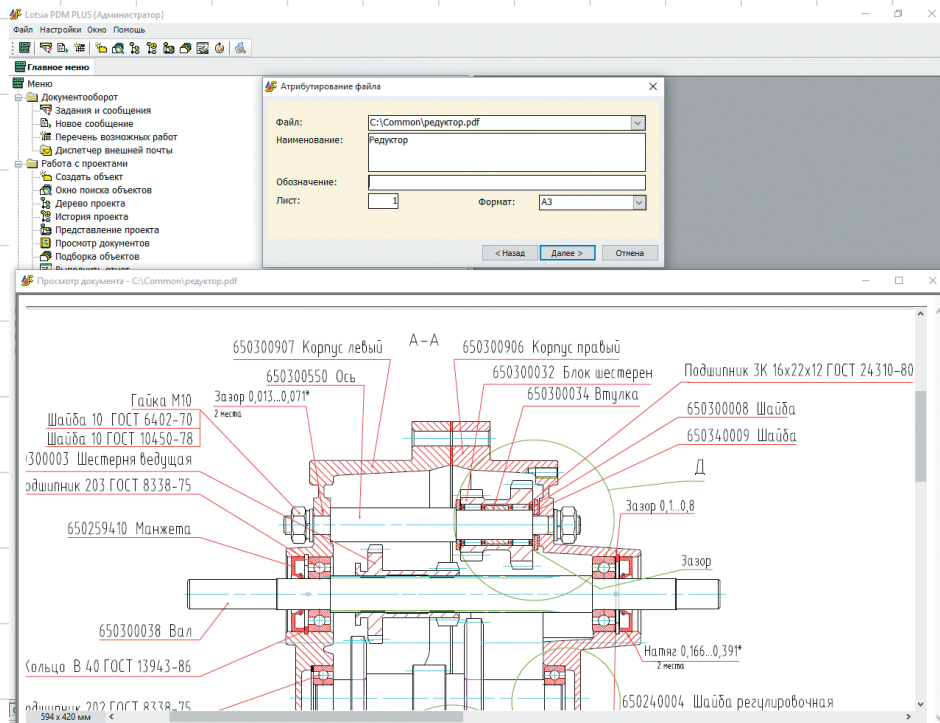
Lotsia PDM PLUS (Администратор)

Файл Настройки Окно Помощь

Главное меню

Меню
Документооборот
Задания и сообщения
Новое сообщение
Перечень возможных работ
Диспетчер внешней почты
Работа с проектами
Создать объект
Окно поиска объектов
Дерево проекта
История проекта
Представление проекта
Просмотр документов
Подборка объектов

Атрибутирование файла

Файл: C:\Common\редуктор.pdf
Наименование: Редуктор
Обозначение:
Лист: 1
Формат: А3

< Назад Далее > Отмена

Просмотр документа - C:\Common\редуктор.pdf

А–А
650300907 Корпус левый
650300906 Корпус правый
650300550 Ось
650300032 Блок шестерен
Подшипник 3К 16х22х12 ГОСТ 24310-80
650300034 Втулка
Зазор 0,013...0,071*
2 места
Гайка М10
650300008 Шайба
Шайба 10 ГОСТ 6402-70
650340009 Шайба
Шайба 10 ГОСТ 10450-78
Д
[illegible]0300003 Шестерня ведущая
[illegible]одшипник 203 ГОСТ 8338-75
Зазор 0,1...0,8
650259410 Манжета
Зазор
650300038 Вал
Натяг 0,166...0,391*
2 места
Кольцо В 40 ГОСТ 13943-86
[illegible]одшипник 202 ГОСТ 8338-75
650240004 Шайба регулировочная
594 x 420 мм